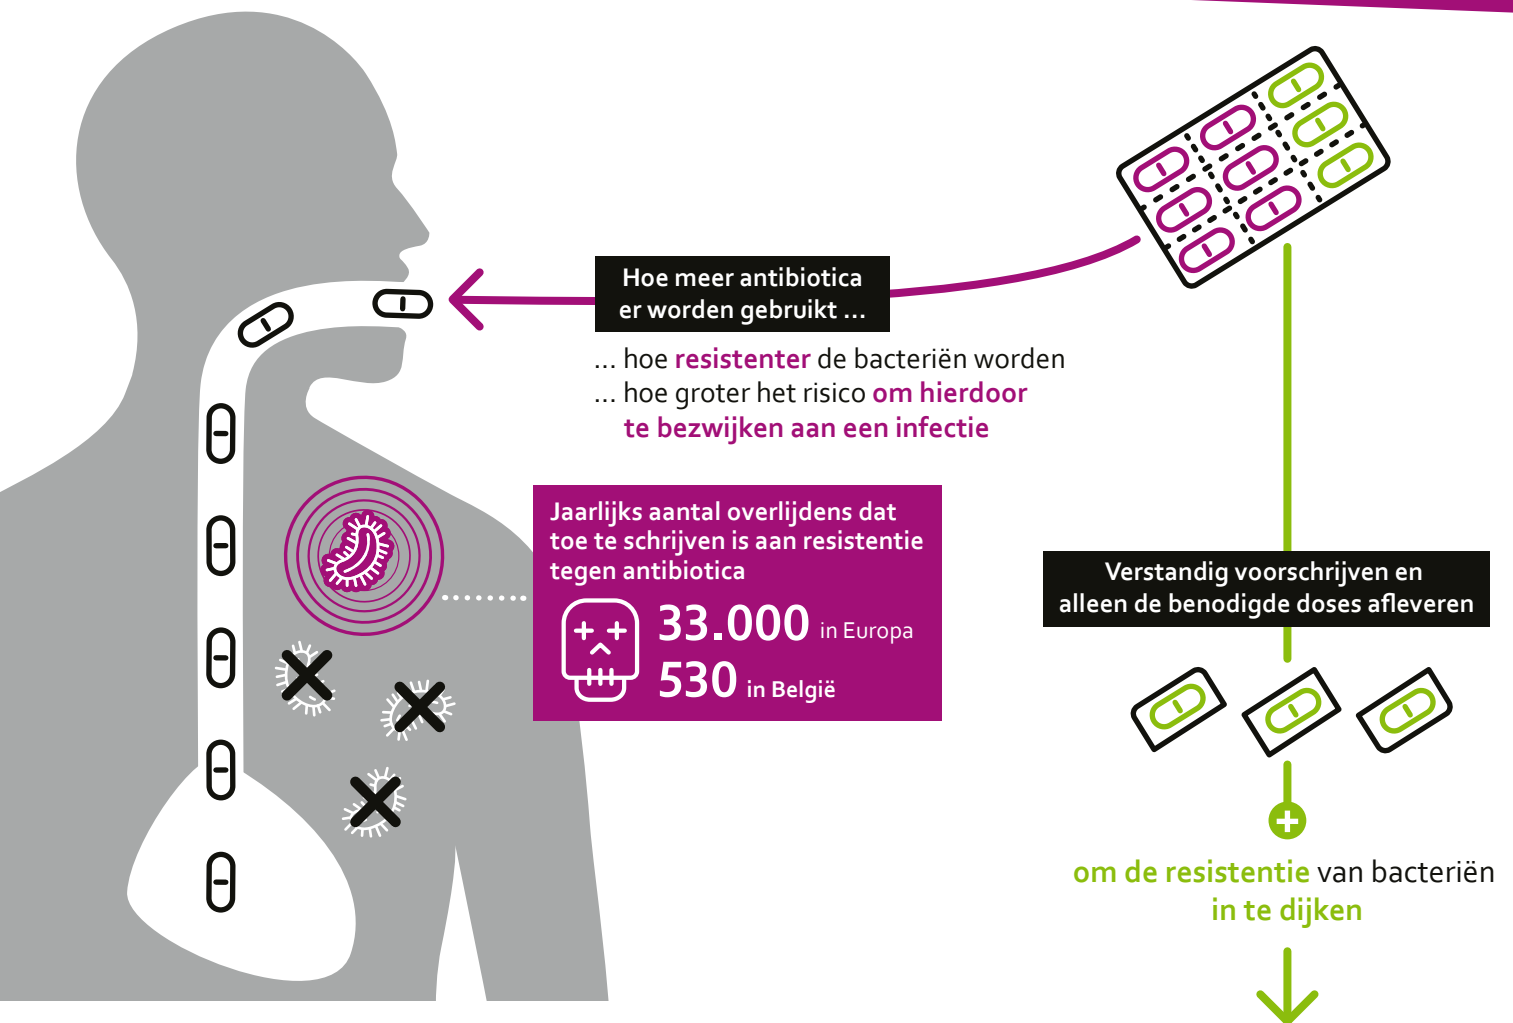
Hoe meer antibiotica er worden gebruikt ...

... hoe resistenter de bacteriën worden
... hoe groter het risico om hierdoor te bezwijken aan een infectie

Jaarlijks aantal overlijdens dat toe te schrijven is aan resistentie tegen antibiotica

33.000 in Europa
530 in België

Verstandig voorschrijven en alleen de benodigde doses afleveren

om de resistentie van bacteriën in te dijken